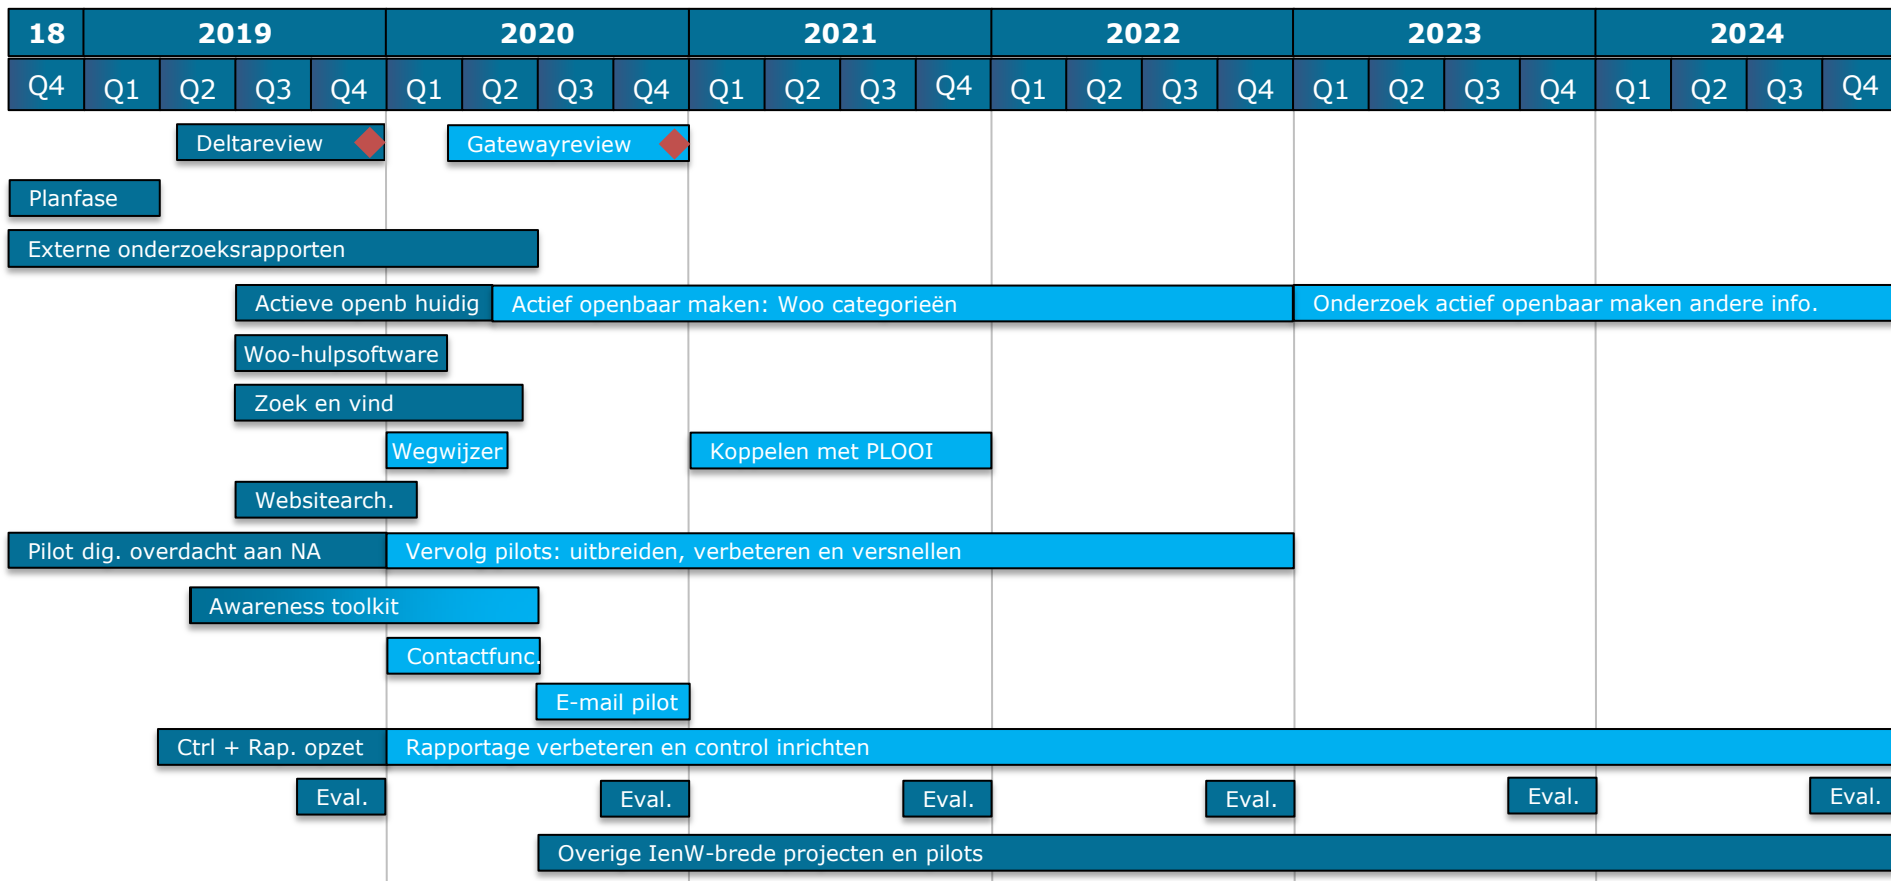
| 18 | 2019 | | | | 2020 | | | | 2021 | | | | 2022 | | | | 2023 | | | | 2024 | | | |
|---|---|---|---|---|---|---|---|---|---|---|---|---|---|---|---|---|---|---|---|---|---|---|---|---|
| Q4 | Q1 | Q2 | Q3 | Q4 | Q1 | Q2 | Q3 | Q4 | Q1 | Q2 | Q3 | Q4 | Q1 | Q2 | Q3 | Q4 | Q1 | Q2 | Q3 | Q4 | Q1 | Q2 | Q3 | Q4 |

Deltareview

Gatewayreview

Planfase

Externe onderzoeksrapporten

Actieve openb huidig

Actief openbaar maken: Woo categorieën

Onderzoek actief openbaar maken andere info.

Woo-hulpsoftware

Zoek en vind

Wegwijzer

Koppelen met PLOOI

Websitearch.

Pilot dig. overdacht aan NA

Vervolg pilots: uitbreiden, verbeteren en versnellen

Awareness toolkit

Contactfunc.

E-mail pilot

Ctrl + Rap. opzet

Rapportage verbeteren en control inrichten

Eval.

Eval.

Eval.

Eval.

Eval.

Eval.

Overige IenW-brede projecten en pilots